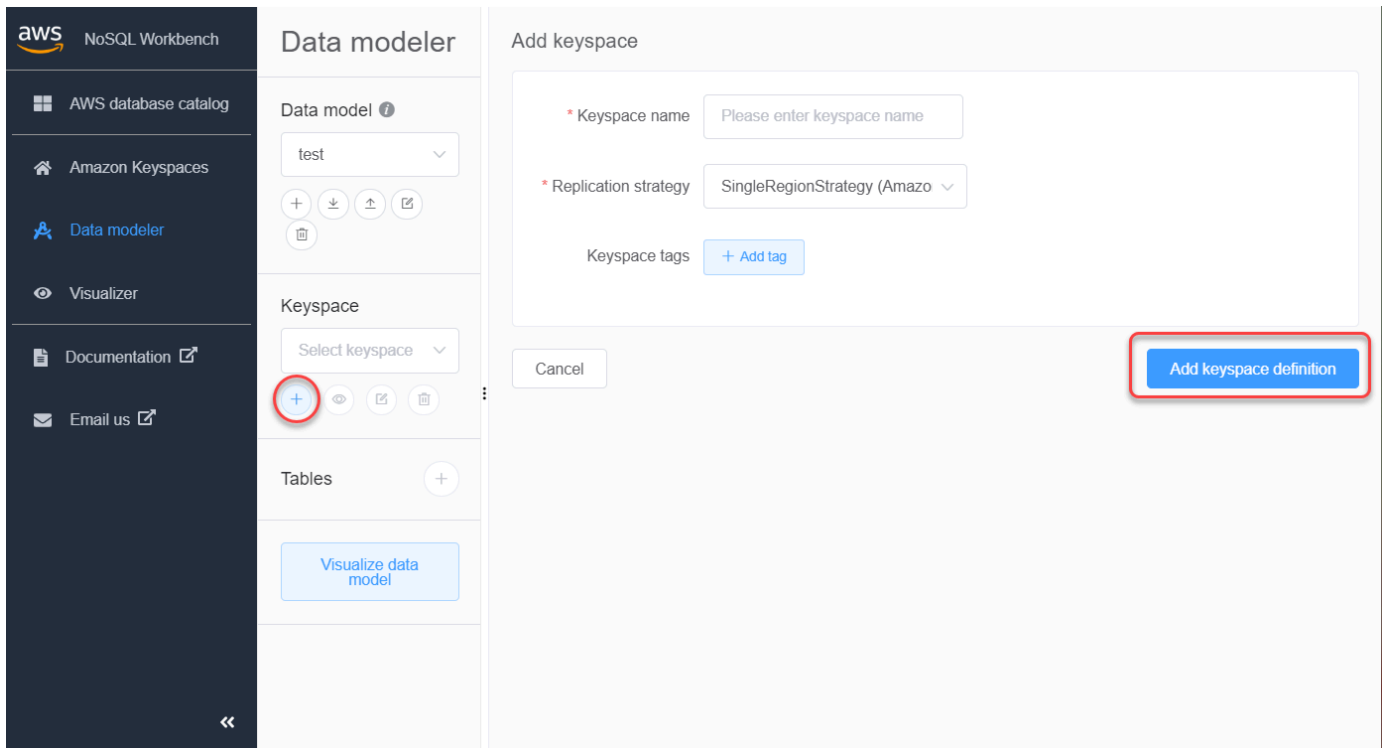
aws NoSQL Workbench

AWS database catalog

Amazon Keyspaces

Data modeler

Visualizer

Documentation

Email us

«

Data modeler

Data model

test

Keyspace

Select keyspace

Tables

Visualize data model

Add keyspace

* Keyspace name Please enter keyspace name

* Replication strategy SingleRegionStrategy (Amazo

Keyspace tags + Add tag

Cancel

Add keyspace definition